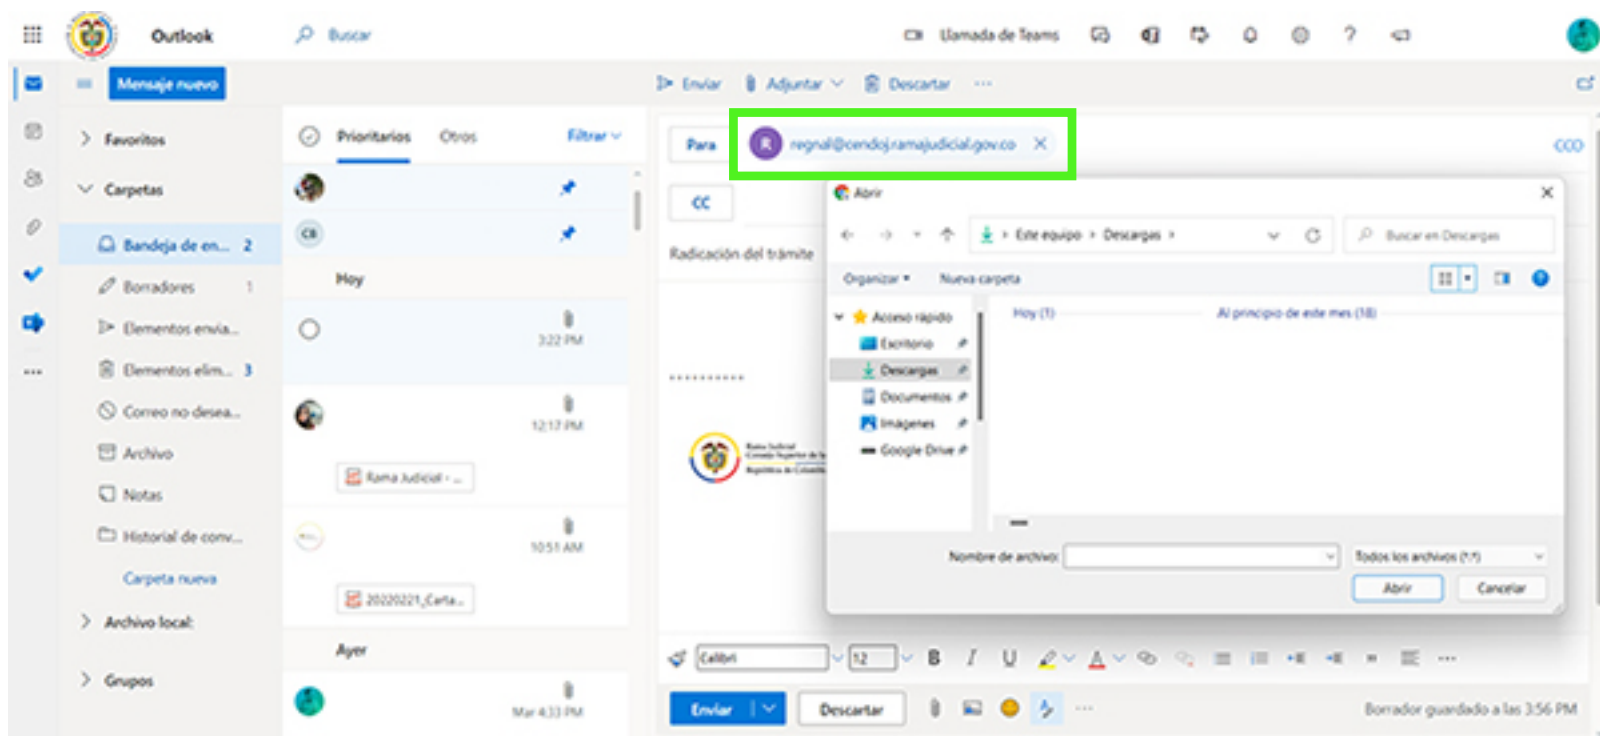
Outlook
Buscar
Llamada de Teams
?
Mensaje nuevo
Enviar
Adjuntar
Descartar
...
Favoritos
Carpetas
Bandeja de en... 2
Borradores 1
Elementos envia...
Elementos elim... 3
Correo no desea...
Archivo
Notas
Historial de conv...
Carpeta nueva
Archivo local
Grupos
Prioritarios
Otros
Filtrar
CB
Hoy
3:22 PM
12:17 PM
Rama Judicial - ...
10:51 AM
20220221_Carta...
Ayer
Mar 4:33 PM
Para
R regnal@cendoj.ramajudicial.gov.co
CCO
CC
Radicación del trámite
..........
Rama Judicial
Consejo Superior de la
República de Colombia
Abrir
Este equipo > Descargas >
Buscar en Descargas
Organizar
Nueva carpeta
Acceso rápido
Escritorio
Descargas
Documentos
Imágenes
Google Drive
Hoy (1)
Al principio de este mes (18)
Nombre de archivo:
Todos los archivos (*.*)
Abrir
Cancelar
Calibri
12
B
I
U
Enviar
Descartar
...
Borrador guardado a las 3:56 PM